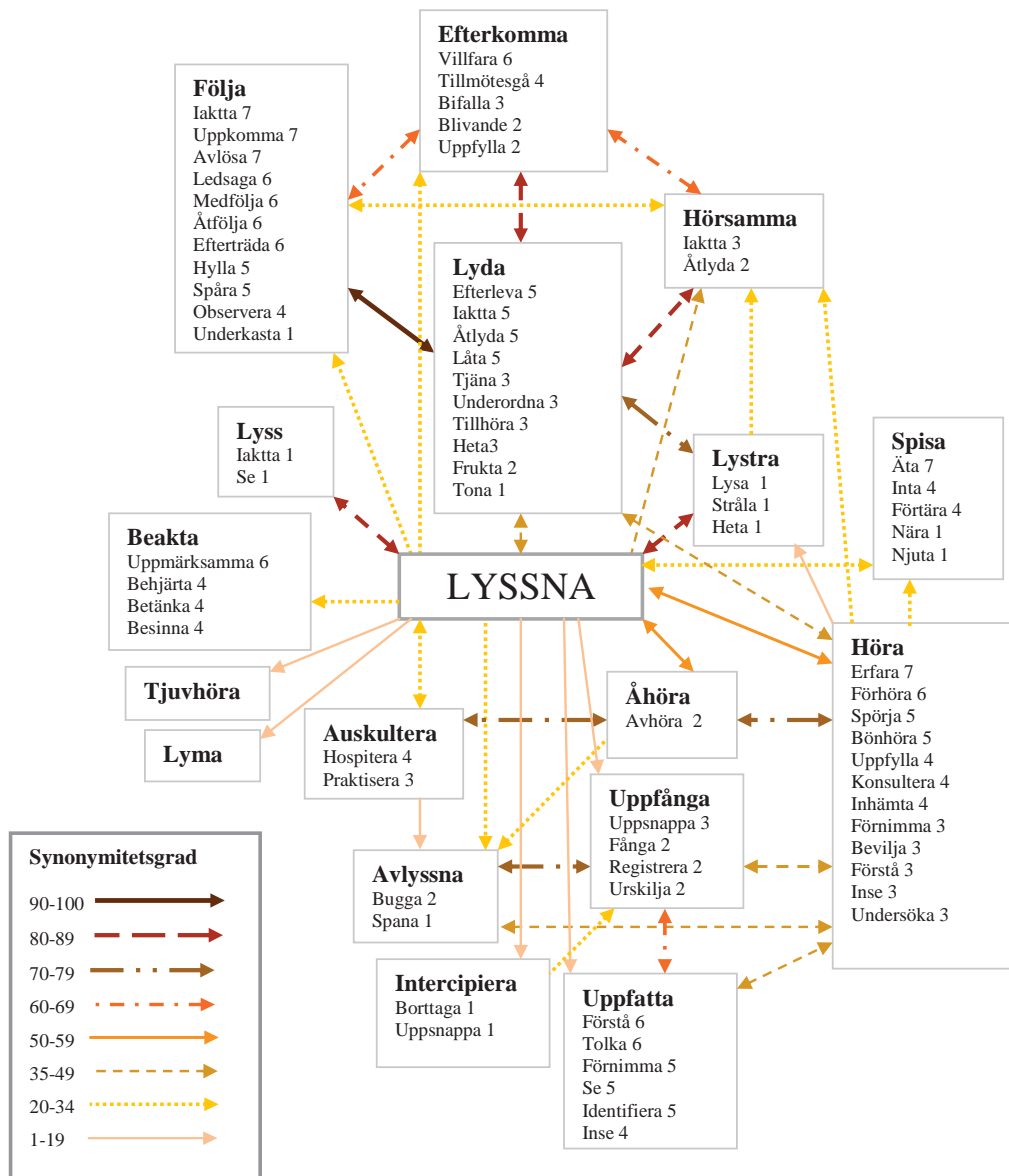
Efterkomma
Villfara 6
Tillmötesgå 4
Bifalla 3
Blivande 2
Uppfylla 2

Följa
Iaktta 7
Uppkomma 7
Avlösa 7
Ledsaga 6
Medfölja 6
Åtfölja 6
Efterträda 6
Hylla 5
Spåra 5
Observera 4
Underkasta 1

Hörsamma
Iaktta 3
Åtlyda 2

Lyda
Efterleva 5
Iaktta 5
Åtlyda 5
Låta 5
Tjäna 3
Underordna 3
Tillhöra 3
Heta3
Frukta 2
Tona 1

Lyss
Iaktta 1
Se 1

Lystra
Lysa 1
Stråla 1
Heta 1

Spisa
Äta 7
Inta 4
Förtära 4
Nära 1
Njuta 1

Beakta
Uppmärksamma 6
Behjärta 4
Betänka 4
Besinna 4

LYSSNA

Tjuvhöra

Lyma

Åhöra
Avhöra 2

Höra
Erfara 7
Förhöra 6
Spörja 5
Bönhöra 5
Uppfylla 4
Konsultera 4
Inhämta 4
Förnimma 3
Bevilja 3
Förstå 3
Inse 3
Undersöka 3

Auskultera
Hospitera 4
Praktisera 3

Uppfånga
Uppsnappa 3
Fånga 2
Registrera 2
Urskilja 2

Avlyssna
Bugga 2
Spana 1

Intercipiera
Borttaga 1
Uppsnappa 1

Uppfatta
Förstå 6
Tolka 6
Förnimma 5
Se 5
Identifiera 5
Inse 4

Synonymitetsgrad
90-100
80-89
70-79
60-69
50-59
35-49
20-34
1-19